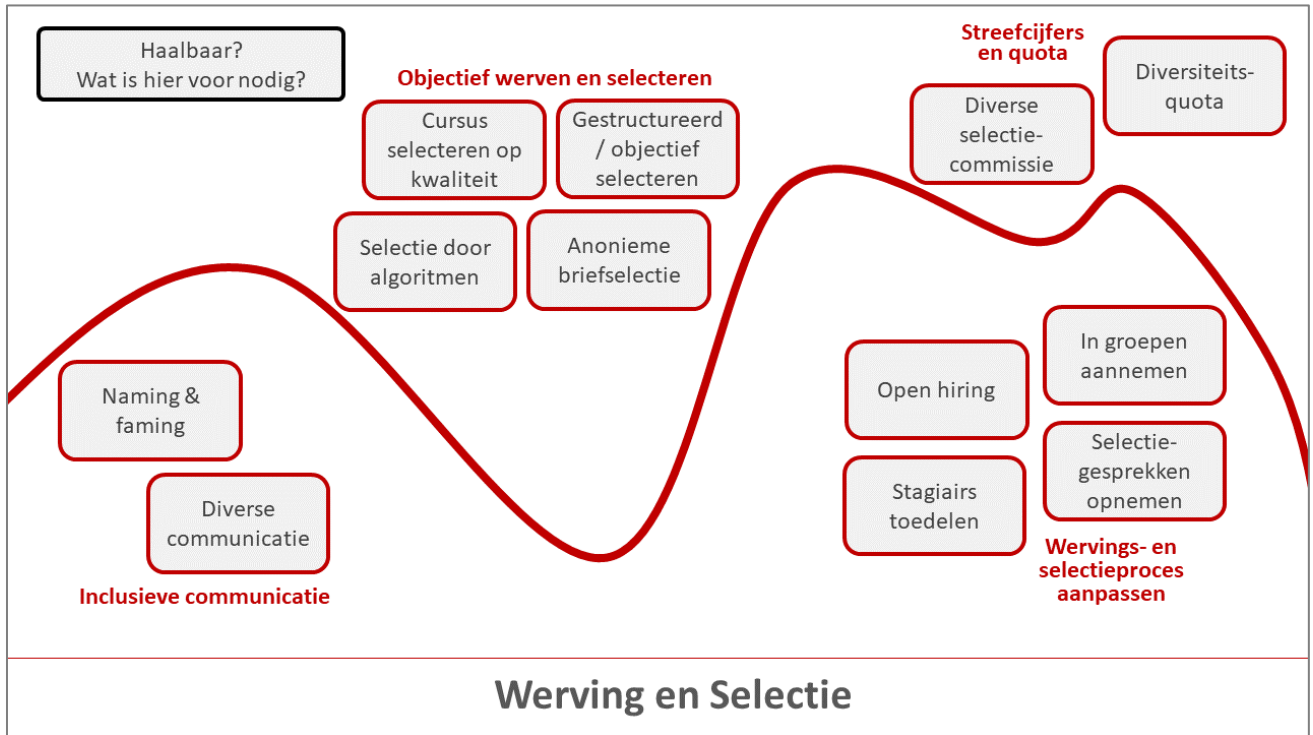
Haalbaar?
Wat is hier voor nodig?

Objectief werven en selecteren

Cursus selecteren op kwaliteit

Gestructureerd / objectief selecteren

Selectie door algoritmen

Anonieme briefselectie

Streefcijfers en quota

Diverse selectie-commissie

Diversiteits-quota

Naming & faming

Diverse communicatie

Inclusieve communicatie

Open hiring

In groepen aannemen

Stagiairs toedelen

Selectie-gesprekken opnemen

Wervings- en selectieproces aanpassen

Werving en Selectie